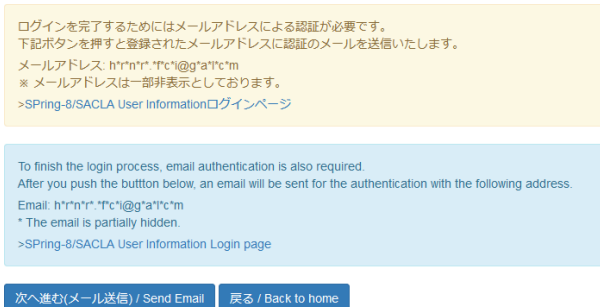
ログインを完了するためにはメールアドレスによる認証が必要です。
下記ボタンを押すと登録されたメールアドレスに認証のメールを送信いたします。

メールアドレス: h*r*n*r*.*f*c*i@g*a*l*c*m
※ メールアドレスは一部非表示としております。

>SPring-8/SACLA User Informationログインページ

To finish the login process, email authentication is also required.
After you push the buttton below, an email will be sent for the authentication with the following address.

Email: h*r*n*r*.*f*c*i@g*a*l*c*m
* The email is partially hidden.

>SPring-8/SACLA User Information Login page

次へ進む(メール送信) / Send Email

戻る / Back to home